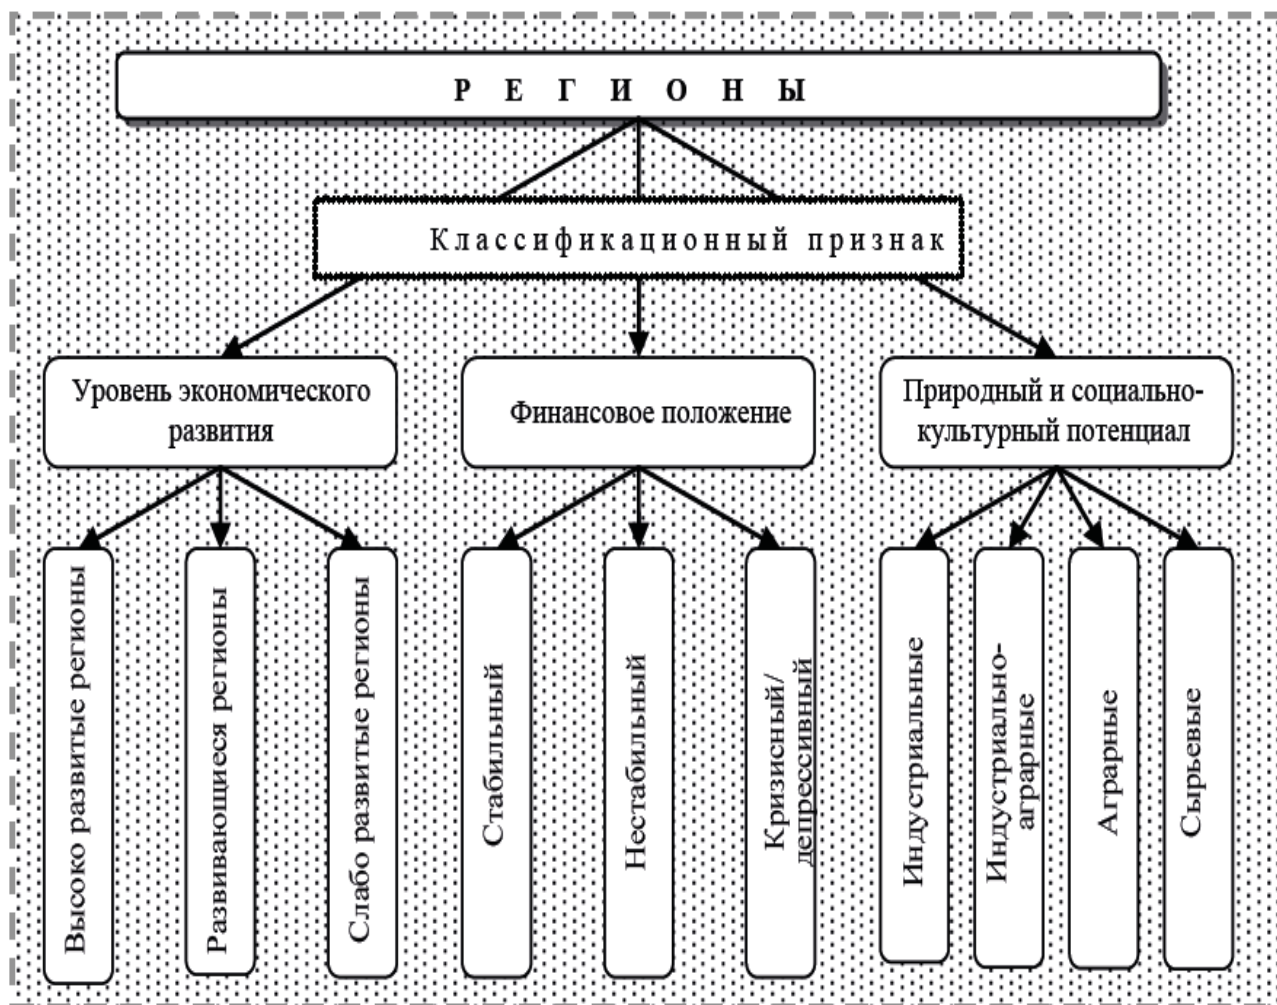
Р Е Г И О Н Ы

Классификационный признак

Уровень экономического развития

Финансовое положение

Природный и социально-культурный потенциал

Высоко развитые регионы

Развивающиеся регионы

Слабо развитые регионы

Стабильный

Нестабильный

Кризисный/ депрессивный

Индустриальные

Индустриально-аграрные

Аграрные

Сырьевые